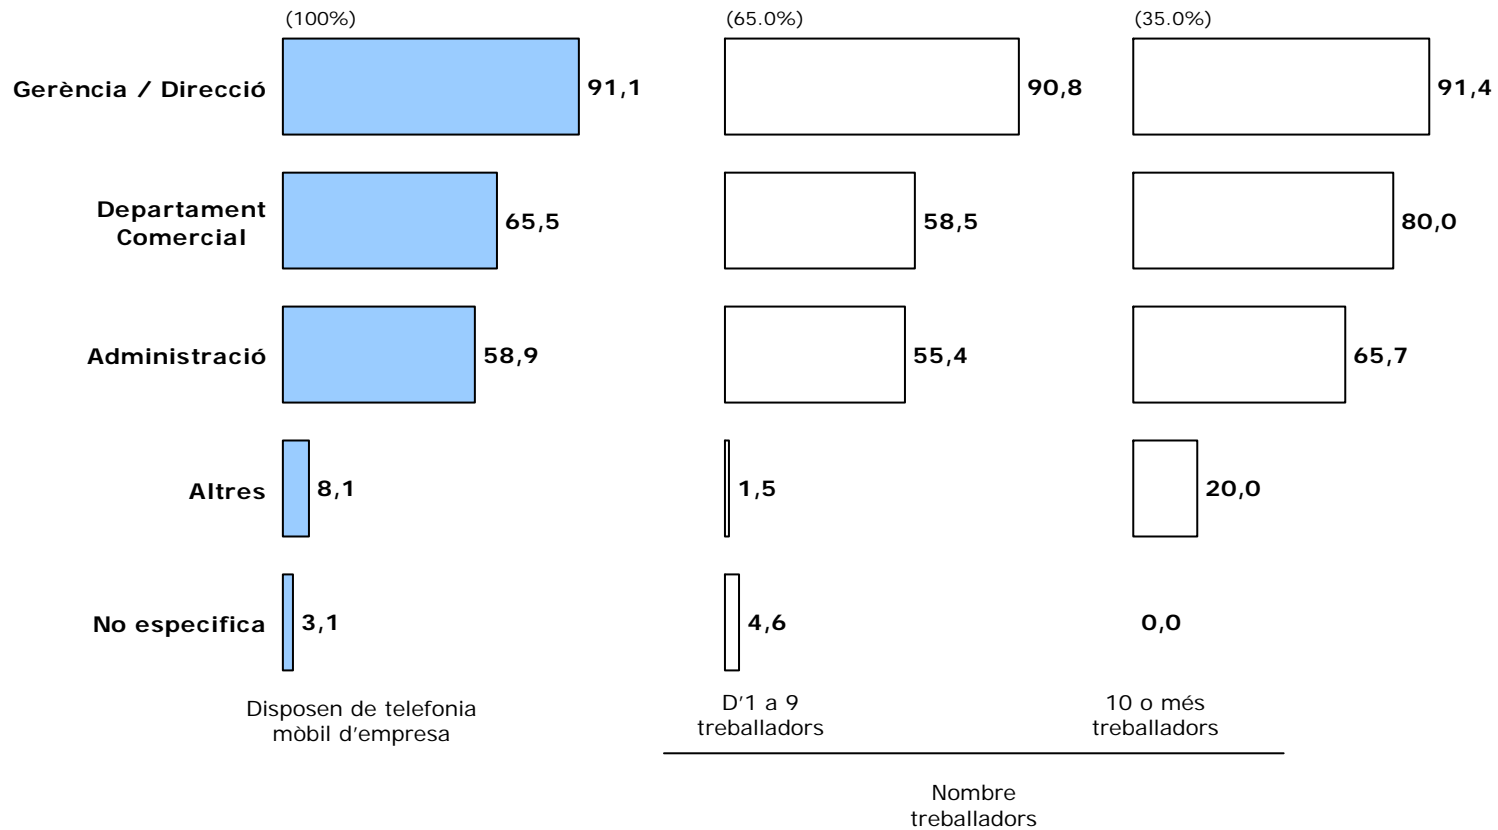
(100%)

(65.0%)

(35.0%)

Gerència / Direcció 91,1 90,8 91,4

Departament Comercial 65,5 58,5 80,0

Administració 58,9 55,4 65,7

Altres 8,1 1,5 20,0

No especifica 3,1 4,6 0,0

Disposen de telefonia mòbil d'empresa

D'1 a 9 treballadors

10 o més treballadors

Nombre treballadors